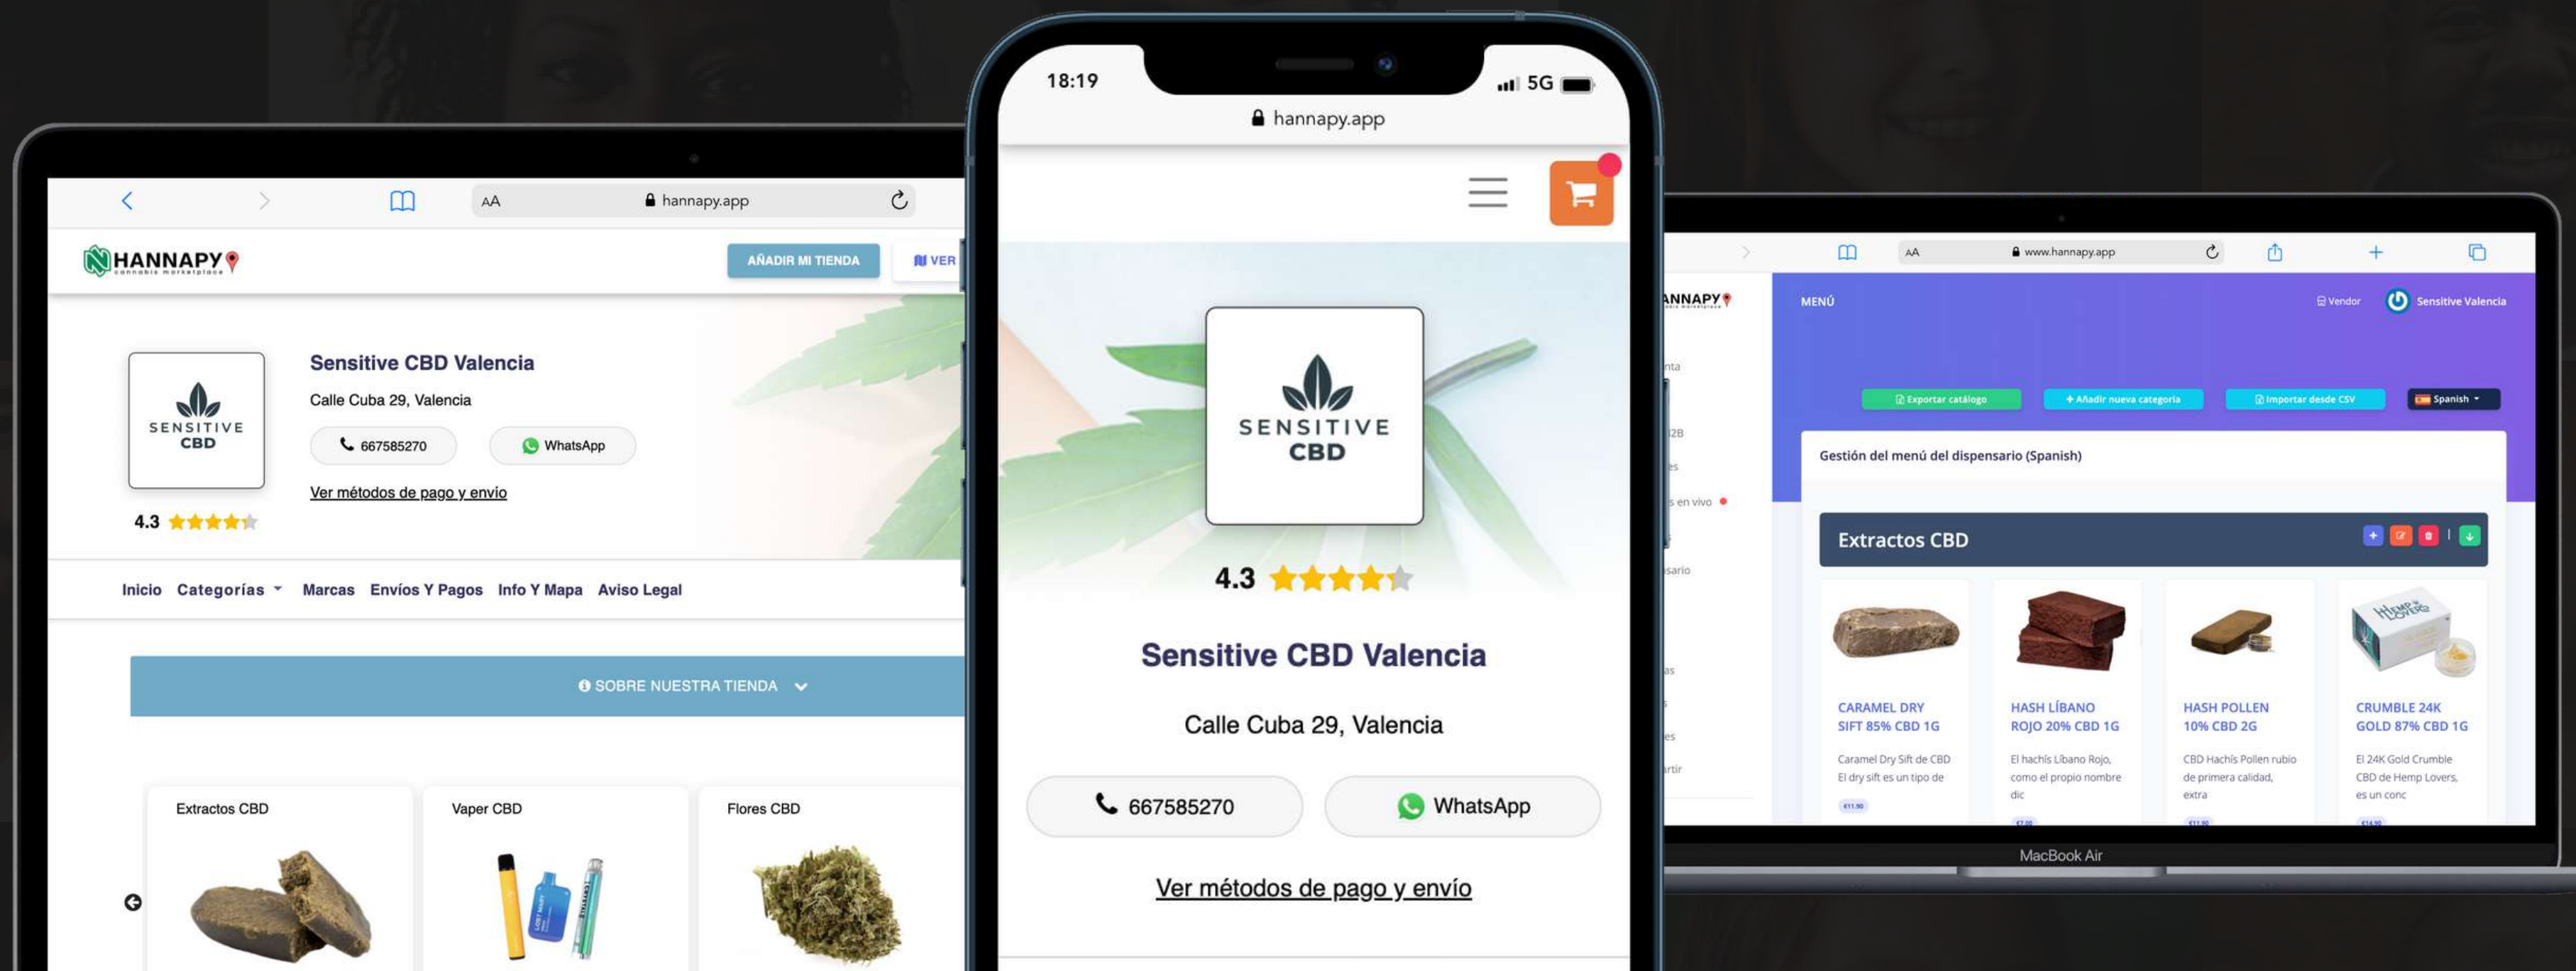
AA hannapy.app

HANNAPY cannabis marketplace

AÑADIR MI TIENDA

VER

SENSITIVE CBD

4.3

Sensitive CBD Valencia

Calle Cuba 29, Valencia

667585270

WhatsApp

Ver métodos de pago y envío

Inicio Categorías Marcas Envíos Y Pagos Info Y Mapa Aviso Legal

SOBRE NUESTRA TIENDA

Extractos CBD

Vaper CBD

Flores CBD

18:19

5G

hannapy.app

SENSITIVE CBD

4.3

Sensitive CBD Valencia

Calle Cuba 29, Valencia

667585270

WhatsApp

Ver métodos de pago y envío

AA www.hannapy.app

ANNAPY

MENÚ

Vendor

Sensitive Valencia

Exportar catálogo

Añadir nueva categoría

Importar desde CSV

Spanish

Gestión del menú del dispensario (Spanish)

Extractos CBD

CARAMEL DRY SIFT 85% CBD 1G

Caramel Dry Sift de CBD El dry sift es un tipo de

HASH LÍBANO ROJO 20% CBD 1G

El hachís Líbano Rojo, como el propio nombre dic

HASH POLLEN 10% CBD 2G

CBD Hachís Pollen rubio de primera calidad, extra

CRUMBLE 24K GOLD 87% CBD 1G

El 24K Gold Crumble CBD de Hemp Lovers, es un conc

MacBook Air